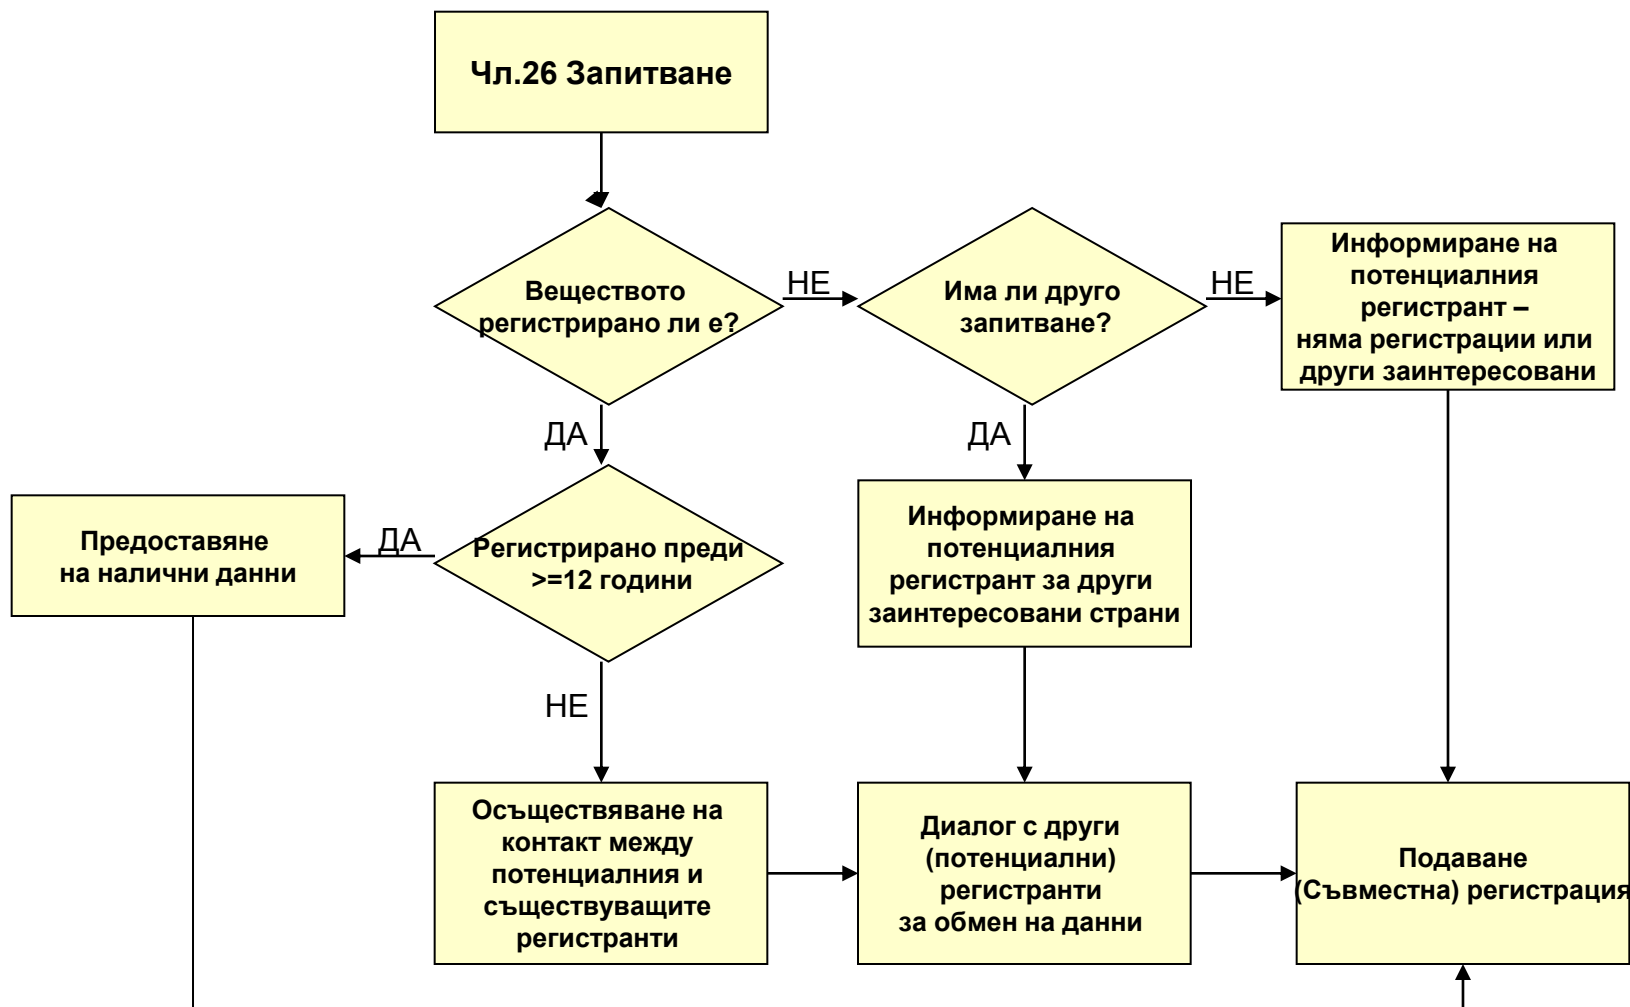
Чл.26 Запитване

Веществото регистрирано ли е?

НЕ

Има ли друго запитване?

НЕ

Информиране на потенциалния регистрант – няма регистрации или други заинтересовани

ДА

ДА

Предоставяне на налични данни

ДА

Регистрирано преди >=12 години

Информиране на потенциалния регистрант за други заинтересовани страни

НЕ

Осъществяване на контакт между потенциалния и съществуващите регистранти

Диалог с други (потенциални) регистранти за обмен на данни

Подаване (Съвместна) регистрация